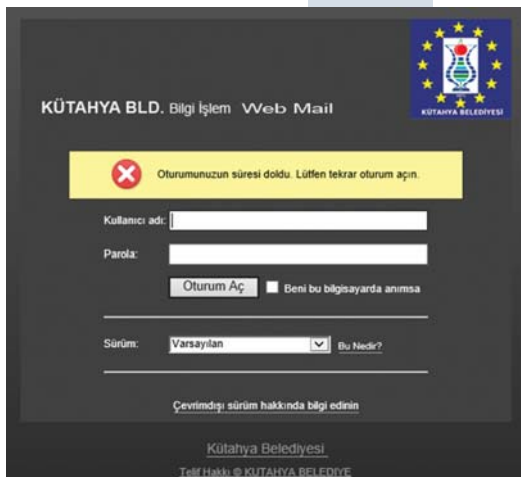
KÜTAHYA BELEDİYESİ

KÜTAHYA BLD. Bilgi İşlem Web Mail

Oturumunuzun süresi doldu. Lütfen tekrar oturum açın.

Kullanıcı adı:

Parola:

Oturum Aç

Beni bu bilgisayarda anımsa

Sürüm: Varsayılan

Bu Nedir?

Çevrimdışı sürüm hakkında bilgi edinin

Kütahya Belediyesi

Telif Hakkı © KUTAHYA BELEDIYE